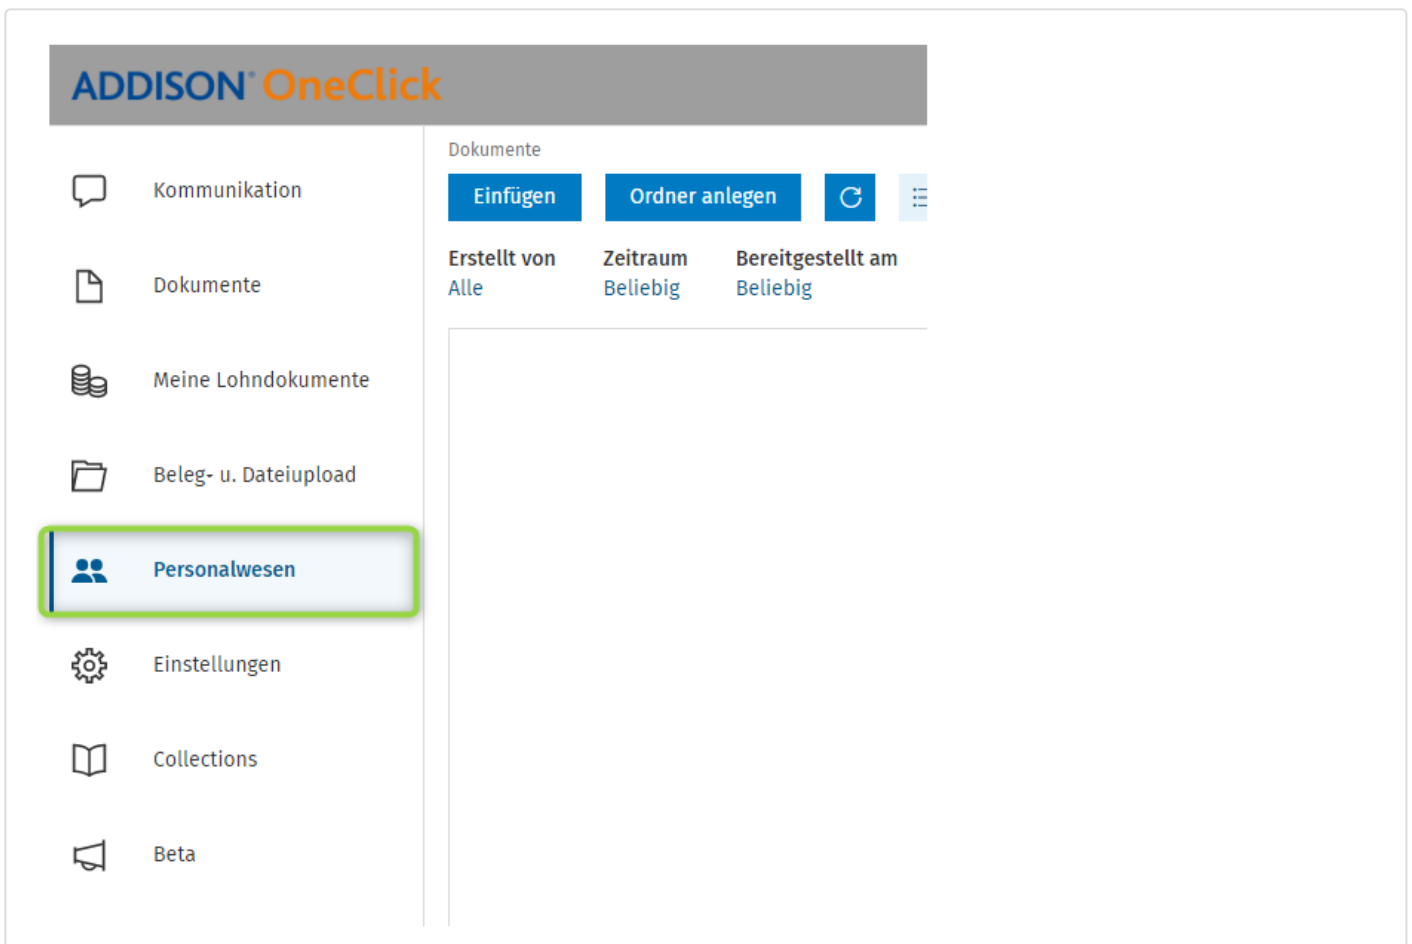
ADDISON OneClick

Kommunikation

Dokumente

Meine Lohndokumente

Beleg- u. Dateiupload

Personalwesen

Einstellungen

Collections

Beta

Dokumente

Einfügen

Ordner anlegen

Erstellt von
Alle

Zeitraum
Beliebig

Bereitgestellt am
Beliebig